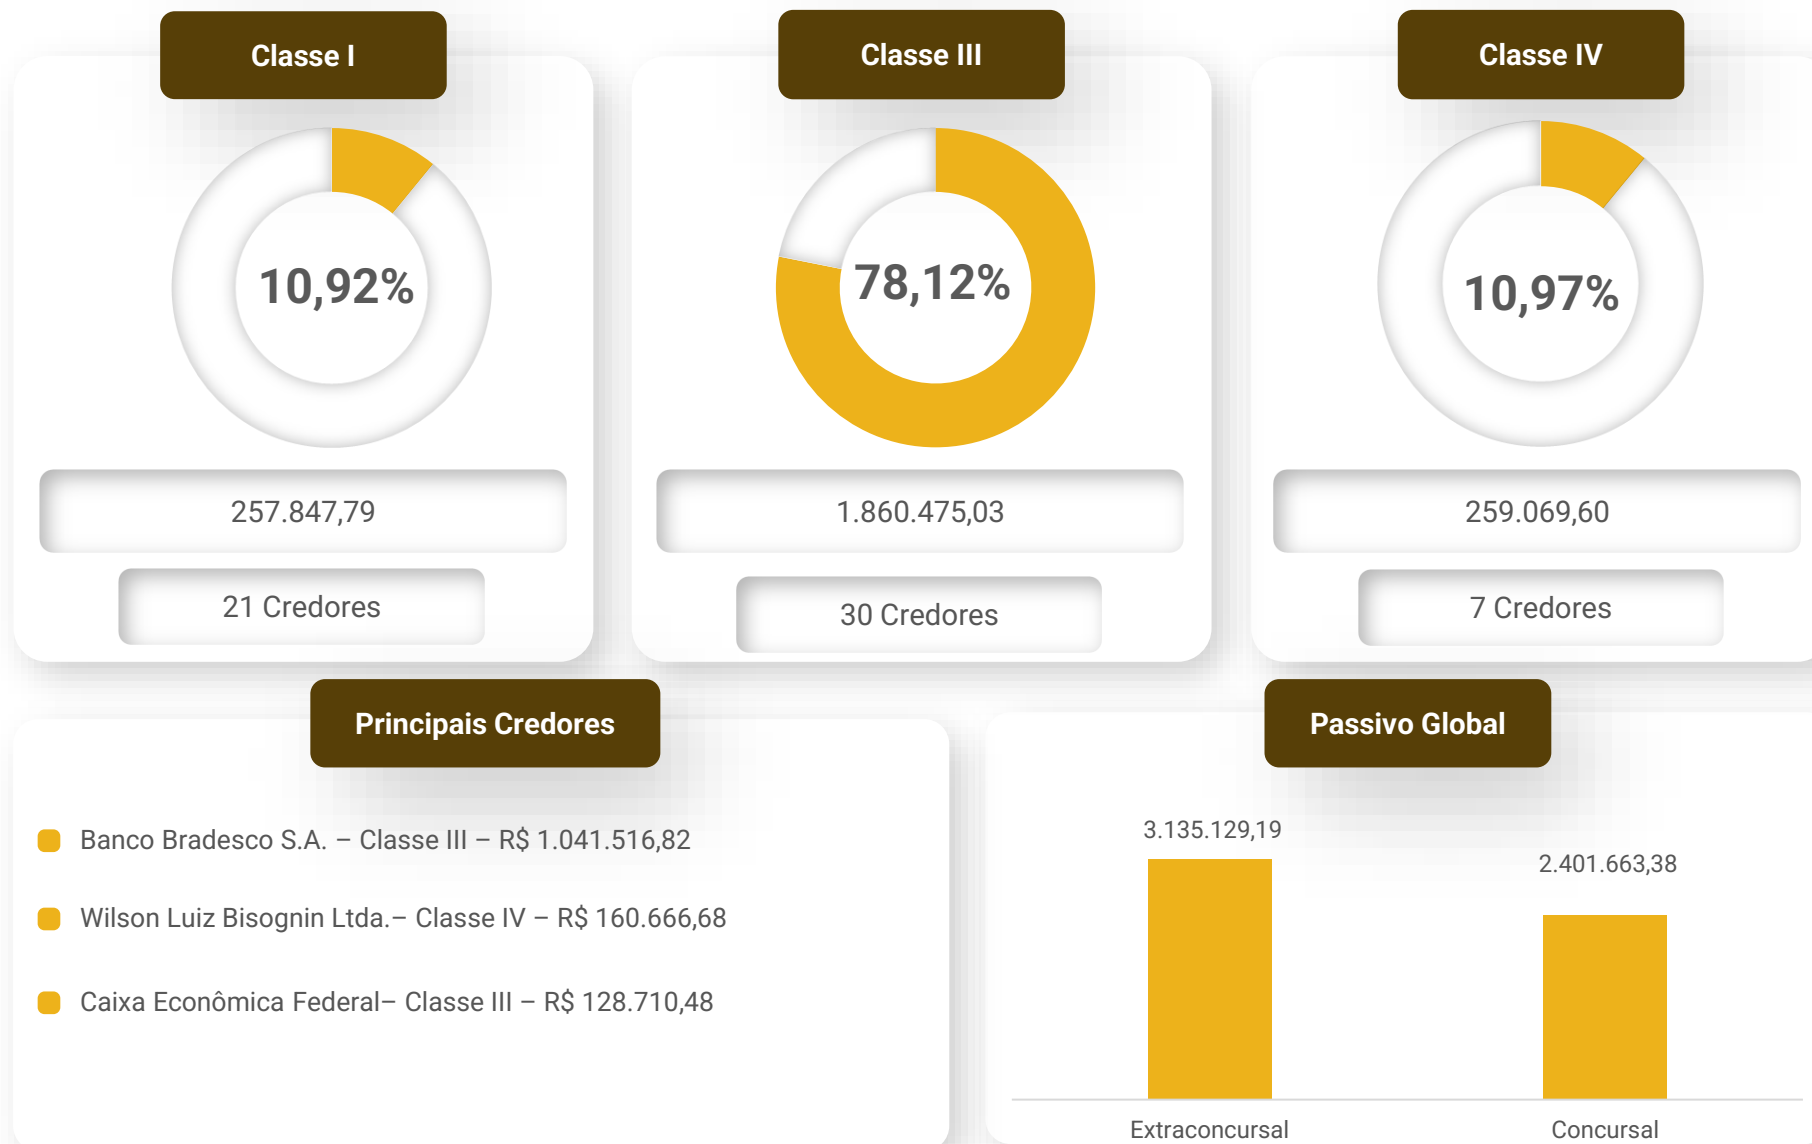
Classe I

10,92%

257.847,79

21 Credores

Classe III

78,12%

1.860.475,03

30 Credores

Classe IV

10,97%

259.069,60

7 Credores

Principais Credores

Banco Bradesco S.A. – Classe III – R$ 1.041.516,82

Wilson Luiz Bisognin Ltda.– Classe IV – R$ 160.666,68

Caixa Econômica Federal– Classe III – R$ 128.710,48

Passivo Global

3.135.129,19

2.401.663,38

Extraconcursal

Concursal